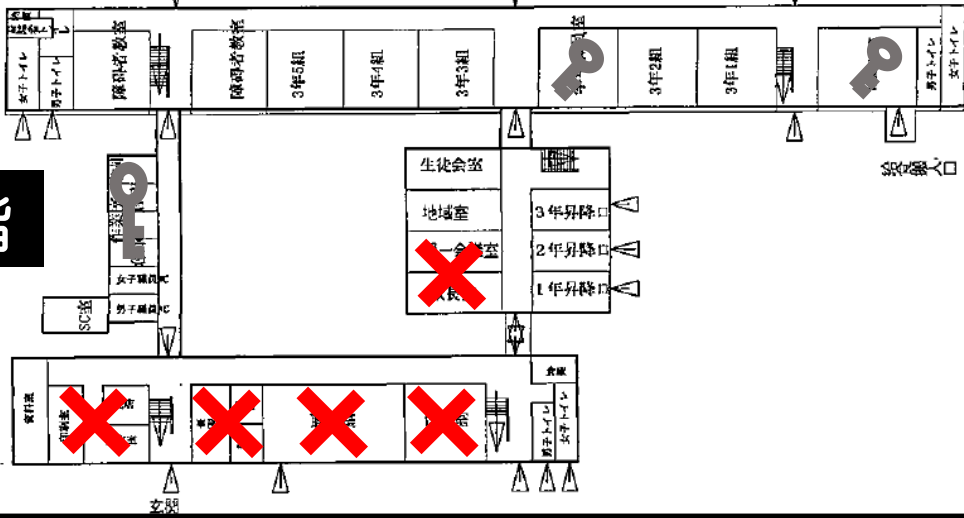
女子トイレ
男子トイレ
障害者教室
障害者教室
3年5組
3年4組
3年3組
3年2組
3年1組
男子トイレ
女子トイレ
給食搬入口
生徒会室
地域室
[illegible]会議室
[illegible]長室
3年昇降口
2年昇降口
1年昇降口
女子更衣室
男子更衣室
SC室
倉庫
資料室
男子トイレ
女子トイレ
玄関